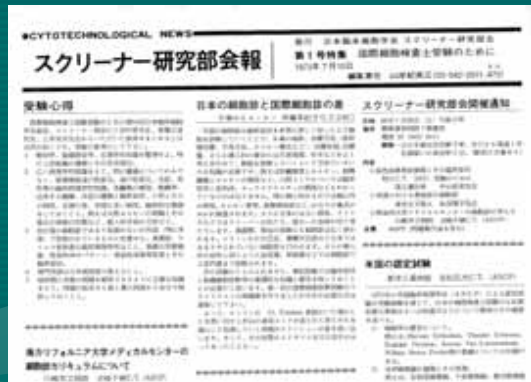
●CYTOTECHNOLOGICAL NEWS●

スクリーナー研究部会報

発行　日本臨床細胞学会 スクリーナー研究部会
第1号特集　国際細胞検査士受験のために
1970年 7月10日
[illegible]

受験心得

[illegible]

日本の細胞診と国際細胞診の差

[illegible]

スクリーナー研究部会開催通知

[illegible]

米国の認定試験

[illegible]

南カリフォルニア大学メディカルセンターの細胞診カリキュラムについて

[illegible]